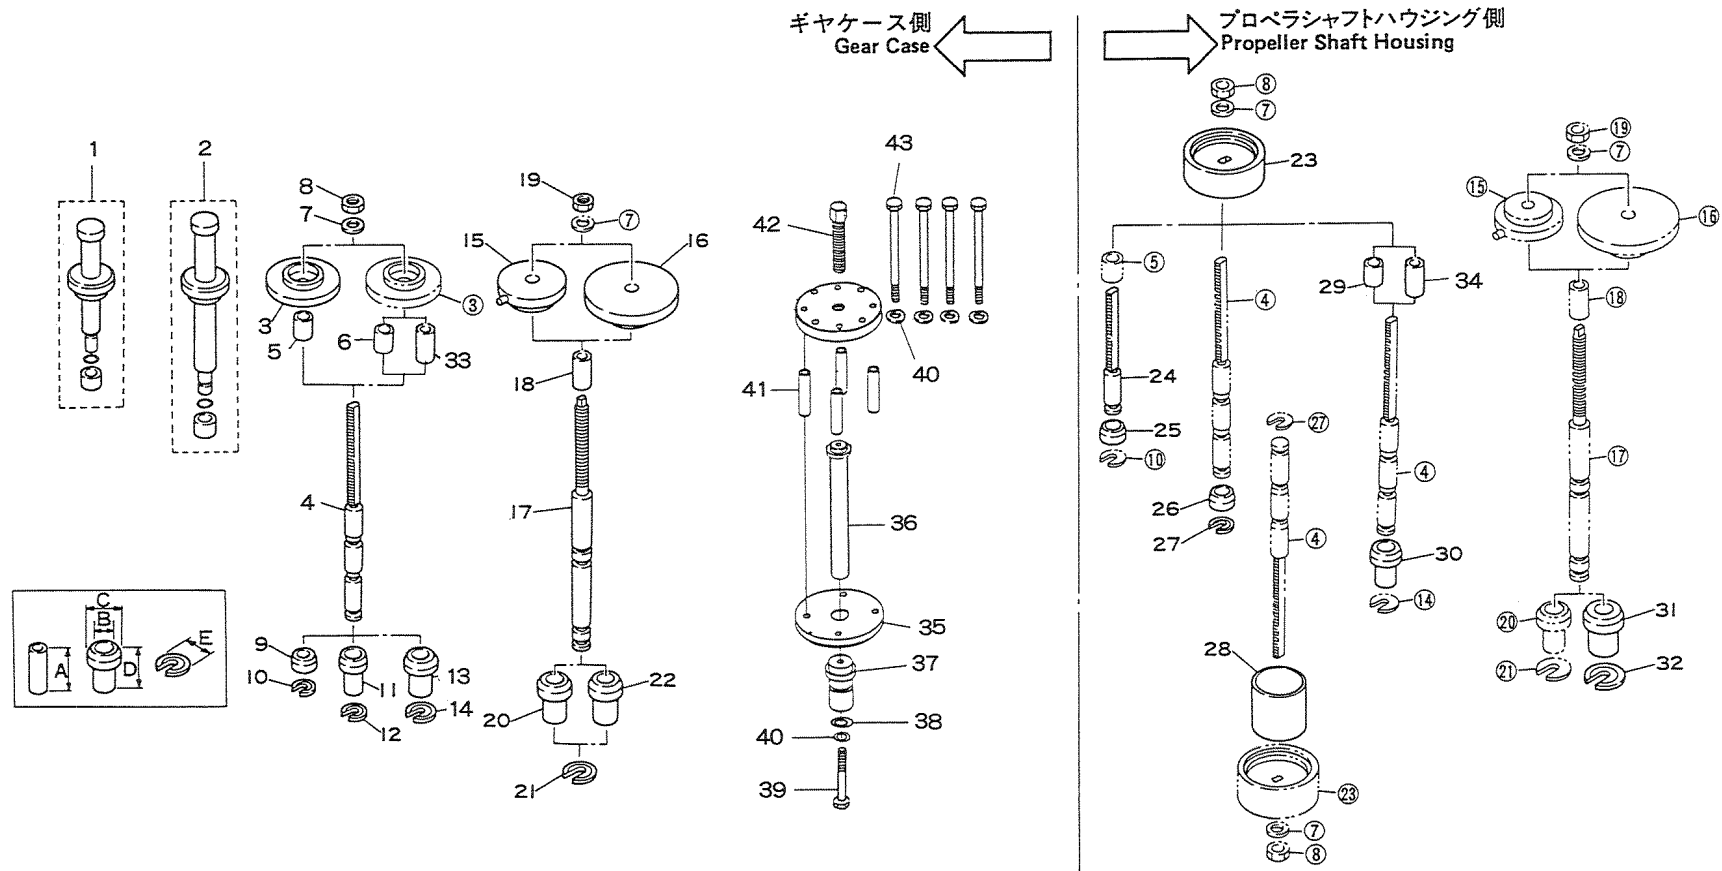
ギヤケース側
Gear Case

プロペラシャフトハウジング側
Propeller Shaft Housing

1
2
8
7
3
③
5
6
33
4
9
10
11
12
13
14
C
B
A
D
E
19
⑦
15
16
18
17
20
22
21
43
42
40
41
36
35
37
38
40
39
⑧
⑦
23
⑤
④
29
34
24
25
⑩
㉗
26
27
④
④
30
⑭
28
㉓
⑦
⑧
⑲
⑦
⑮
⑯
⑱
⑰
⑳
31
㉑
32